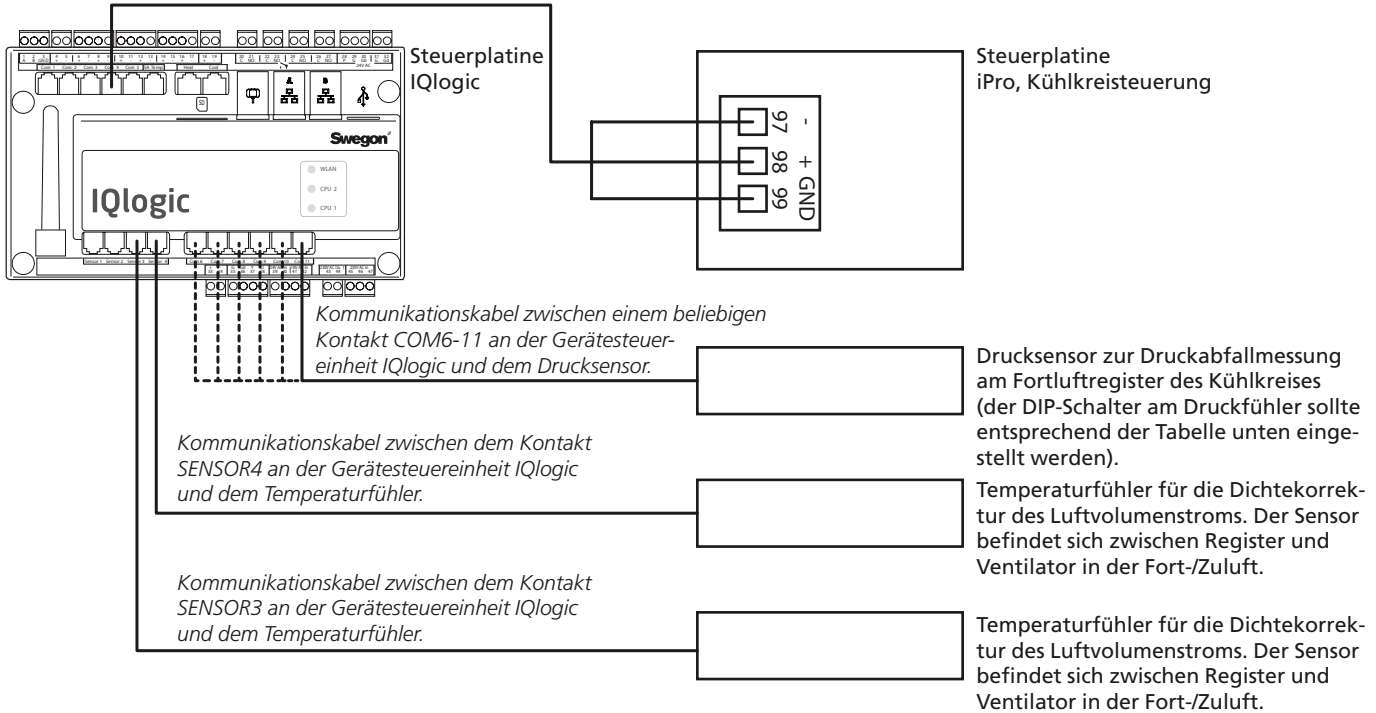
Steuerplatine
IQlogic

Swegon

IQlogic

WLAN
CPU 2
CPU 1

Steuerplatine
iPro, Kühlkreisteuerung

97 -
98 +
99 GND

Kommunikationskabel zwischen einem beliebigen Kontakt COM6-11 an der Gerätesteuereinheit IQlogic und dem Drucksensor.

Drucksensor zur Druckabfallmessung am Fortluftregister des Kühlkreises (der DIP-Schalter am Druckfühler sollte entsprechend der Tabelle unten eingestellt werden).

Kommunikationskabel zwischen dem Kontakt SENSOR4 an der Gerätesteuereinheit IQlogic und dem Temperaturfühler.

Temperaturfühler für die Dichtekorrektur des Luftvolumenstroms. Der Sensor befindet sich zwischen Register und Ventilator in der Fort-/Zuluft.

Kommunikationskabel zwischen dem Kontakt SENSOR3 an der Gerätesteuereinheit IQlogic und dem Temperaturfühler.

Temperaturfühler für die Dichtekorrektur des Luftvolumenstroms. Der Sensor befindet sich zwischen Register und Ventilator in der Fort-/Zuluft.